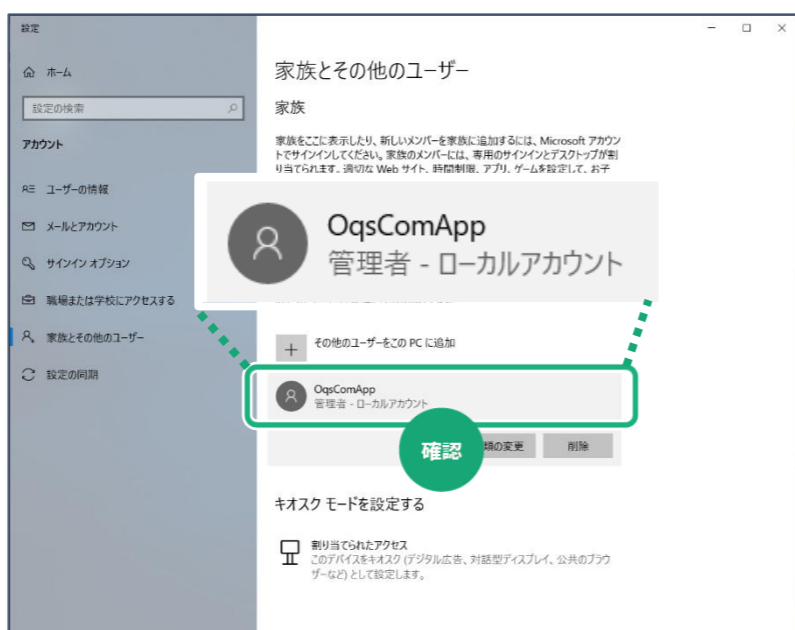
設定

ホーム

設定の検索

アカウント

ユーザーの情報

メールとアカウント

サインイン オプション

職場または学校にアクセスする

家族とその他のユーザー

設定の同期

家族とその他のユーザー

家族

家族をここに表示したり、新しいメンバーを家族に追加するには、Microsoft アカウントでサインインしてください。家族のメンバーには、専用のサインインとデスクトップが割り当てられます。適切な Web サイト、時間制限、アプリ、ゲームを設定して、お子

OqsComApp
管理者 - ローカルアカウント

その他のユーザーをこの PC に追加

OqsComApp
管理者 - ローカルアカウント

確認

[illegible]類の変更

削除

キオスク モードを設定する

割り当てられたアクセス
このデバイスをキオスク (デジタル広告、対話型ディスプレイ、公共のブラウザーなど) として設定します。